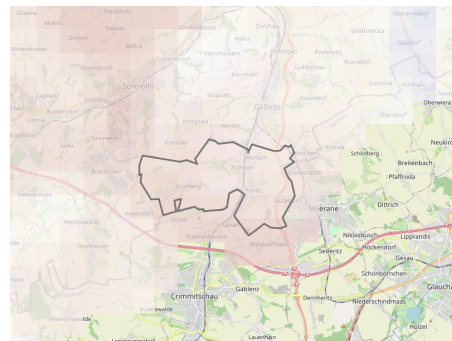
Gräfenhain
Plaschwitz
Mohlis
Trebula
Großstöbnitz
Zürchau
Oberarnsdorf
Großmecka
Wildenbörten
Rüngen
Bohra
Mohla
Gösdorf
Nöbdenitz
Zschernitzsch
Kleinmückern
Podelwitz
Gödissa
Lohma
Kauritz
Göldschau
Runsdorf
Schmölln
Bernshain
Zschöpel
Zumroda
Naundorf
Gößnitz
Oberwiera
Sommeritz
Selka
Hartroda
Nordal
Kummer
Ehrenhain
Meerchen
Kötteritz
Neukirchen
Schönberg
Breitenbach
Pfaffroda
Weißbach
Wettelswalde
Heyersdorf
Gösau
Meerane
Dittrich
Niklasbusch
Lipprandis
Seiferitz
Hockendorf
Thonhausen
Gieau
Schönbornchen
Crimmitschau
Gablenz
Glauchau
Denmeritz
Niederschindmaas
Mannichswalde
Lauenhain
Hölzel
Waldsachsen
Gubbern